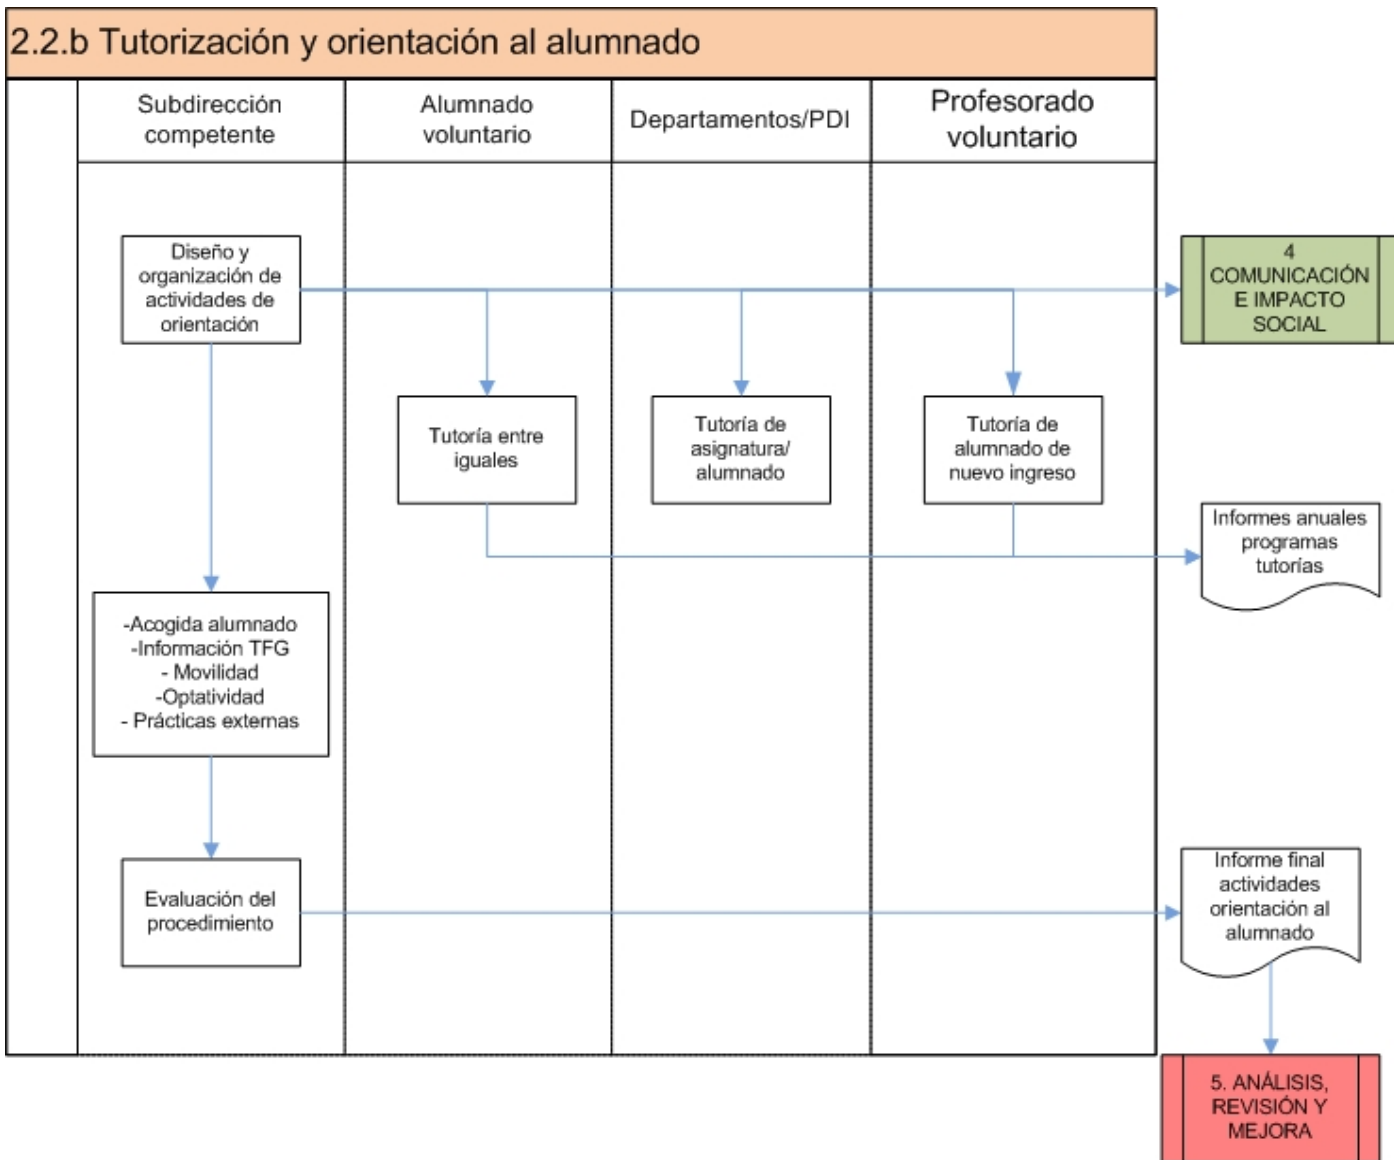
2.2.b Tutorización y orientación al alumnado

Subdirección competente

Alumnado voluntario

Departamentos/PDI

Profesorado voluntario

Diseño y organización de actividades de orientación

4 COMUNICACIÓN E IMPACTO SOCIAL

Tutoría entre iguales

Tutoría de asignatura/ alumnado

Tutoría de alumnado de nuevo ingreso

Informes anuales programas tutorías

-Acogida alumnado
-Información TFG
- Movilidad
-Optatividad
- Prácticas externas

Evaluación del procedimiento

Informe final actividades orientación al alumnado

5. ANÁLISIS, REVISIÓN Y MEJORA